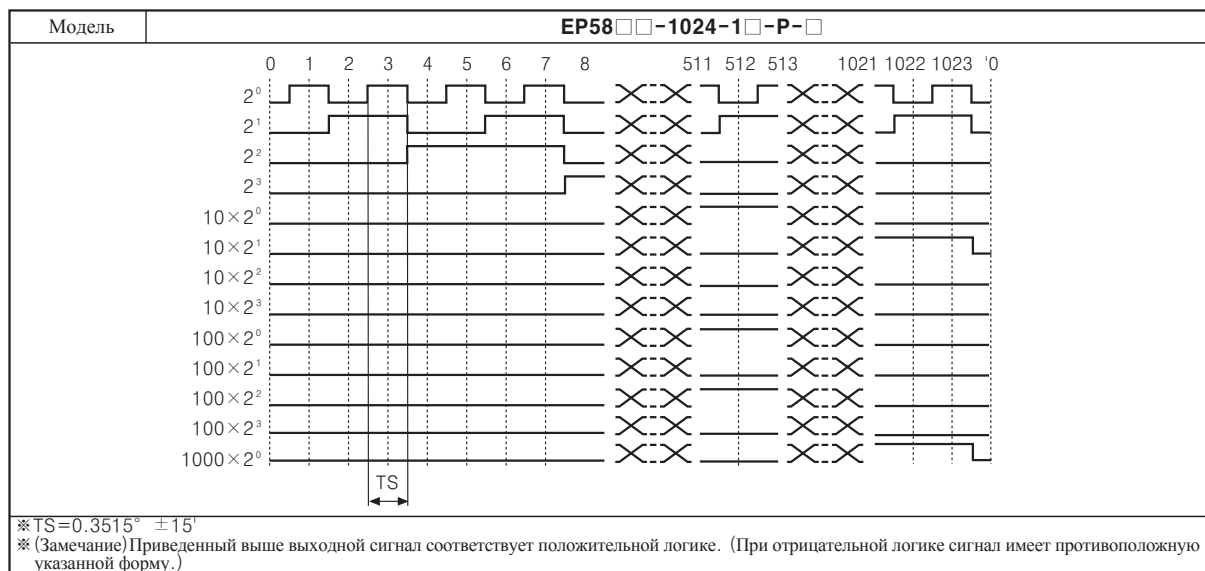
| Модель | EP58□□-1024-1□-P-□ |
|---|---|

0 1 2 3 4 5 6 7 8 511 512 513 1021 1022 1023 '0

$2^0$
$2^1$
$2^2$
$2^3$
$10\times2^0$
$10\times2^1$
$10\times2^2$
$10\times2^3$
$100\times2^0$
$100\times2^1$
$100\times2^2$
$100\times2^3$
$1000\times2^0$

TS

※TS=0.3515° ±15'
※(Замечание)Приведенный выше выходной сигнал соответствует положительной логике. (При отрицательной логике сигнал имеет противоположную указанной форму.)